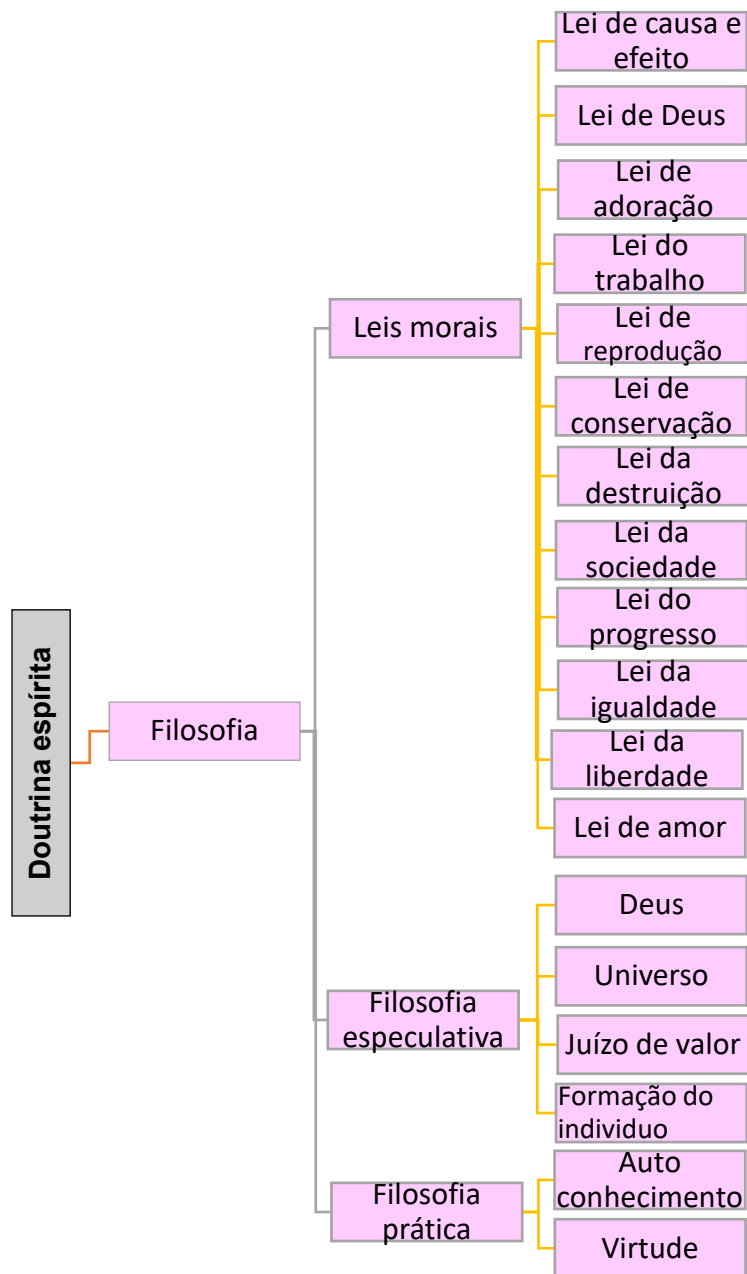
Doutrina espírita

Filosofia

Leis morais

Lei de causa e efeito

Lei de Deus

Lei de adoração

Lei do trabalho

Lei de reprodução

Lei de conservação

Lei da destruição

Lei da sociedade

Lei do progresso

Lei da igualdade

Lei da liberdade

Lei de amor

Filosofia especulativa

Deus

Universo

Juízo de valor

Formação do individuo

Filosofia prática

Auto conhecimento

Virtude